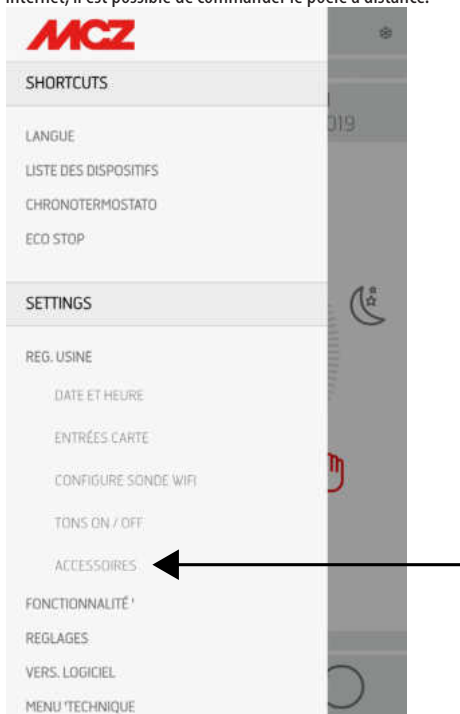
Internet, il est possible de commander le poêle à distance.

MCZ

SHORTCUTS

LANGUE

LISTE DES DISPOSITIFS

CHRONOTERMOSTATO

ECO STOP

SETTINGS

REG. USINE

DATE ET HEURE

ENTRÉES CARTE

CONFIGURE SONDE WIFI

TONS ON / OFF

ACCESSOIRES

FONCTIONNALITÉ '

REGLAGES

VERS. LOGICIEL

MENU 'TECHNIQUE

019